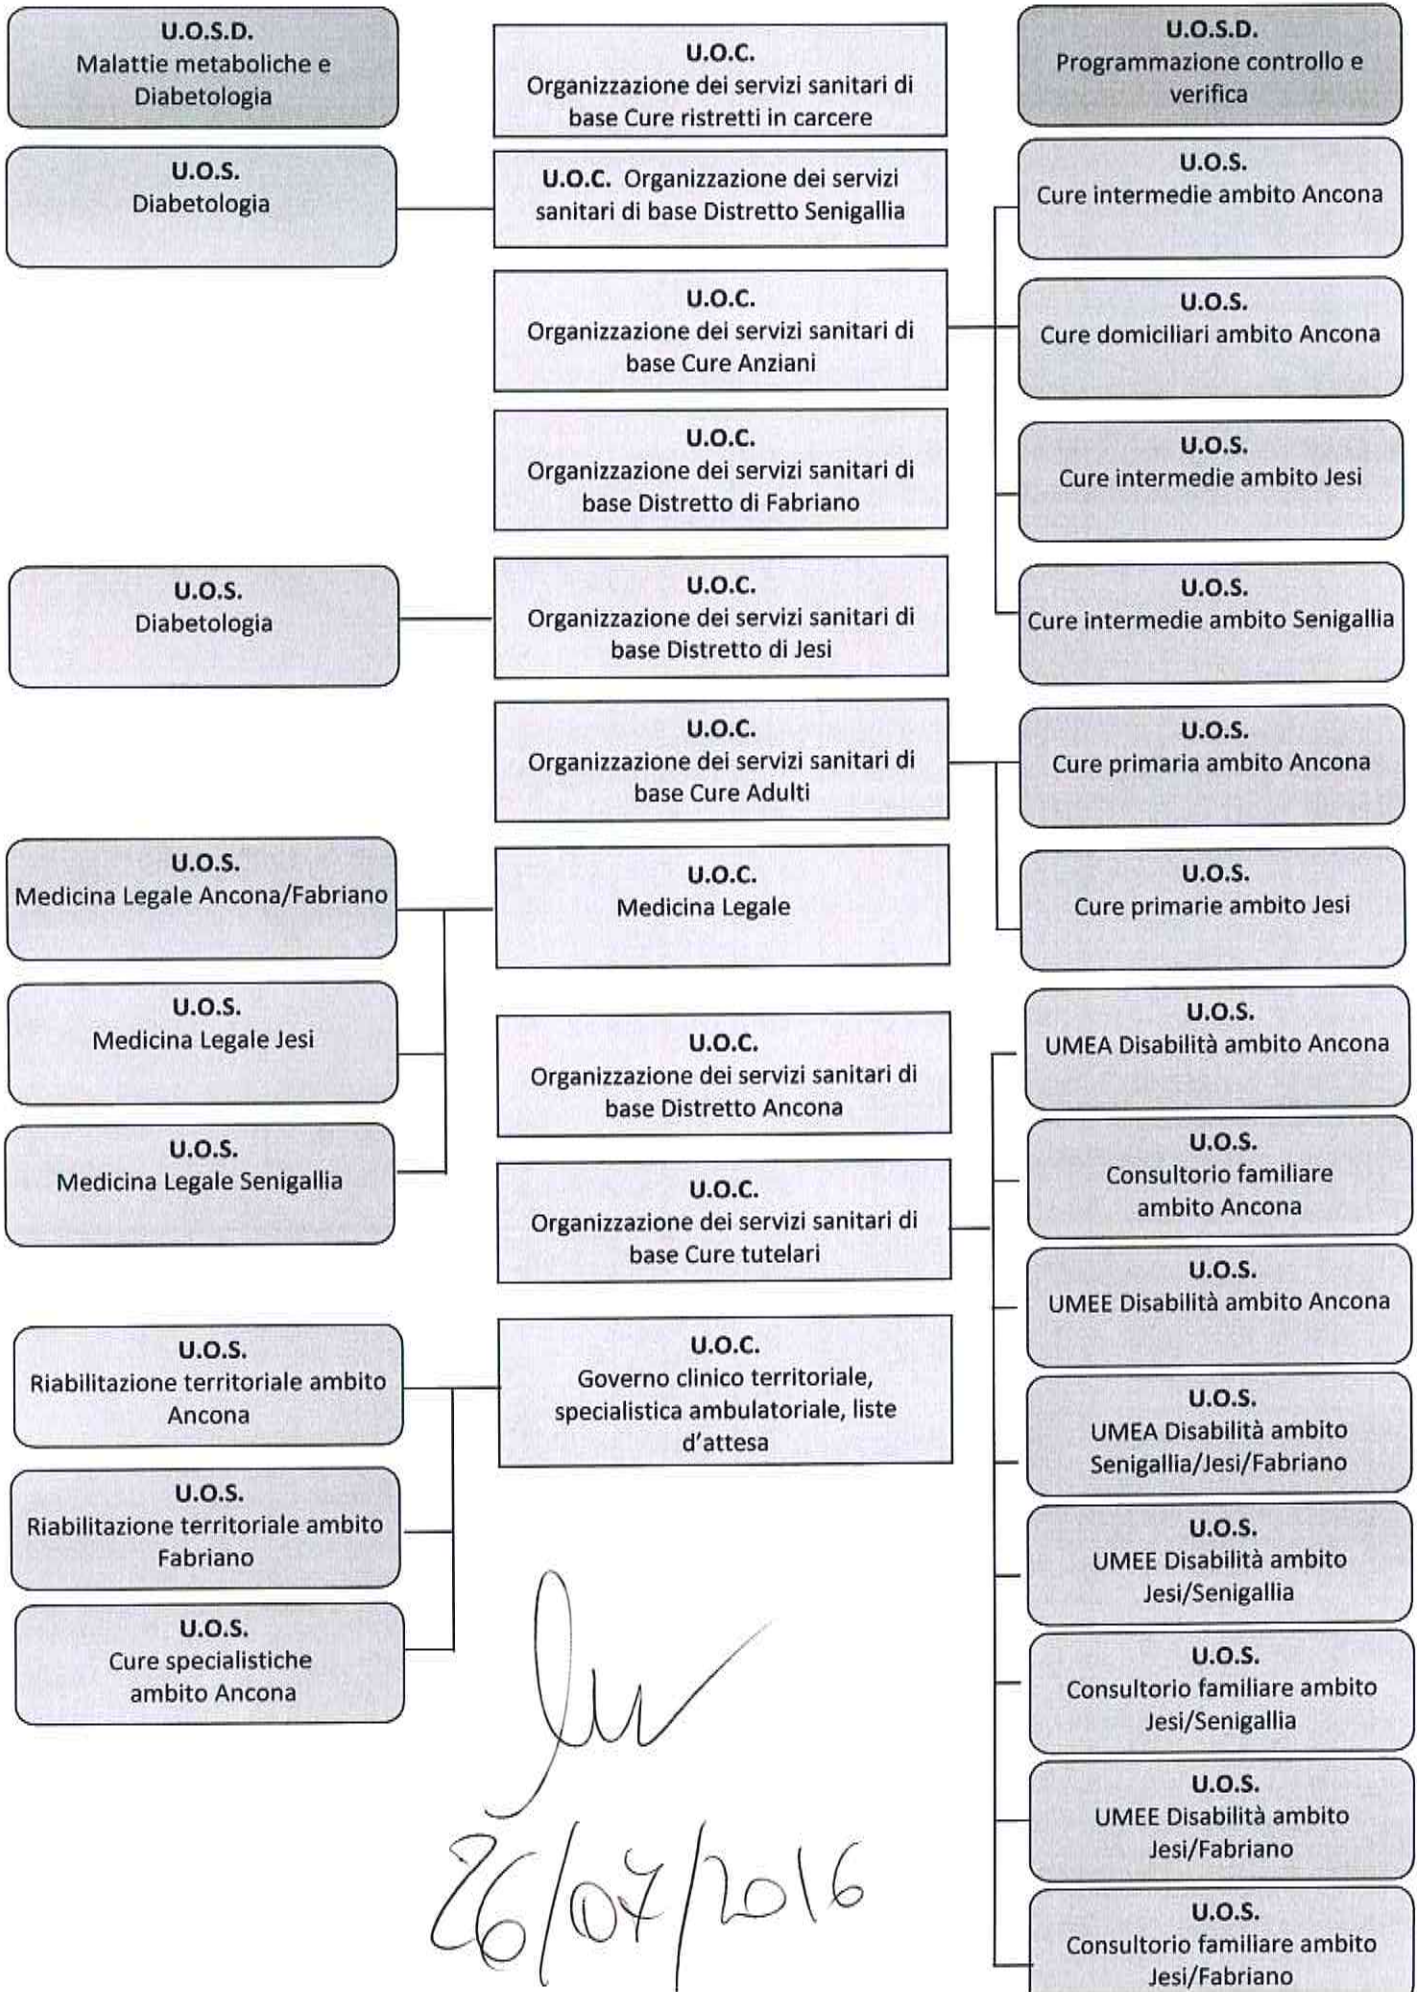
U.O.S.D.
Malattie metaboliche e Diabetologia

U.O.S.
Diabetologia

U.O.S.
Diabetologia

U.O.S.
Medicina Legale Ancona/Fabriano

U.O.S.
Medicina Legale Jesi

U.O.S.
Medicina Legale Senigallia

U.O.S.
Riabilitazione territoriale ambito Ancona

U.O.S.
Riabilitazione territoriale ambito Fabriano

U.O.S.
Cure specialistiche ambito Ancona

U.O.C.
Organizzazione dei servizi sanitari di base Cure ristretti in carcere

U.O.C. Organizzazione dei servizi sanitari di base Distretto Senigallia

U.O.C.
Organizzazione dei servizi sanitari di base Cure Anziani

U.O.C.
Organizzazione dei servizi sanitari di base Distretto di Fabriano

U.O.C.
Organizzazione dei servizi sanitari di base Distretto di Jesi

U.O.C.
Organizzazione dei servizi sanitari di base Cure Adulti

U.O.C.
Medicina Legale

U.O.C.
Organizzazione dei servizi sanitari di base Distretto Ancona

U.O.C.
Organizzazione dei servizi sanitari di base Cure tutelari

U.O.C.
Governo clinico territoriale, specialistica ambulatoriale, liste d'attesa

U.O.S.D.
Programmazione controllo e verifica

U.O.S.
Cure intermedie ambito Ancona

U.O.S.
Cure domiciliari ambito Ancona

U.O.S.
Cure intermedie ambito Jesi

U.O.S.
Cure intermedie ambito Senigallia

U.O.S.
Cure primaria ambito Ancona

U.O.S.
Cure primarie ambito Jesi

U.O.S.
UMEA Disabilità ambito Ancona

U.O.S.
Consultorio familiare ambito Ancona

U.O.S.
UMEE Disabilità ambito Ancona

U.O.S.
UMEA Disabilità ambito Senigallia/Jesi/Fabriano

U.O.S.
UMEE Disabilità ambito Jesi/Senigallia

U.O.S.
Consultorio familiare ambito Jesi/Senigallia

U.O.S.
UMEE Disabilità ambito Jesi/Fabriano

U.O.S.
Consultorio familiare ambito Jesi/Fabriano

26/07/2016